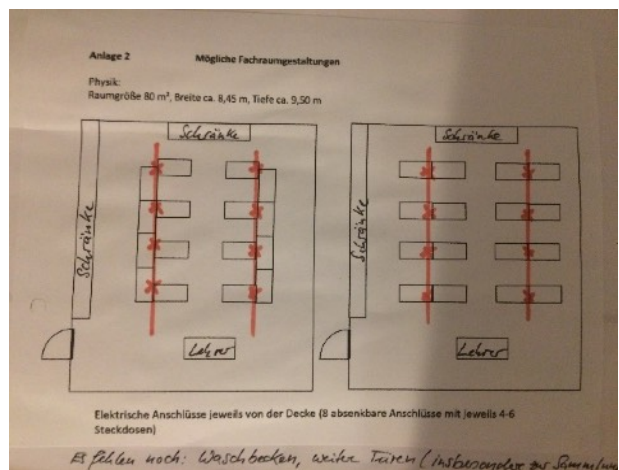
Anlage 2 Mögliche Fachraumgestaltungen

Physik:
Raumgröße 80 m², Breite ca. 8,45 m, Tiefe ca. 9,50 m

Schränke

Schränke

Lehrer

Schränke

Schränke

Lehrer

Elektrische Anschlüsse jeweils von der Decke (8 absenkbare Anschlüsse mit jeweils 4-6 Steckdosen)

Es fehlen noch: Waschbecken, weitere Türen (insbesondere zur Sammlung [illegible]